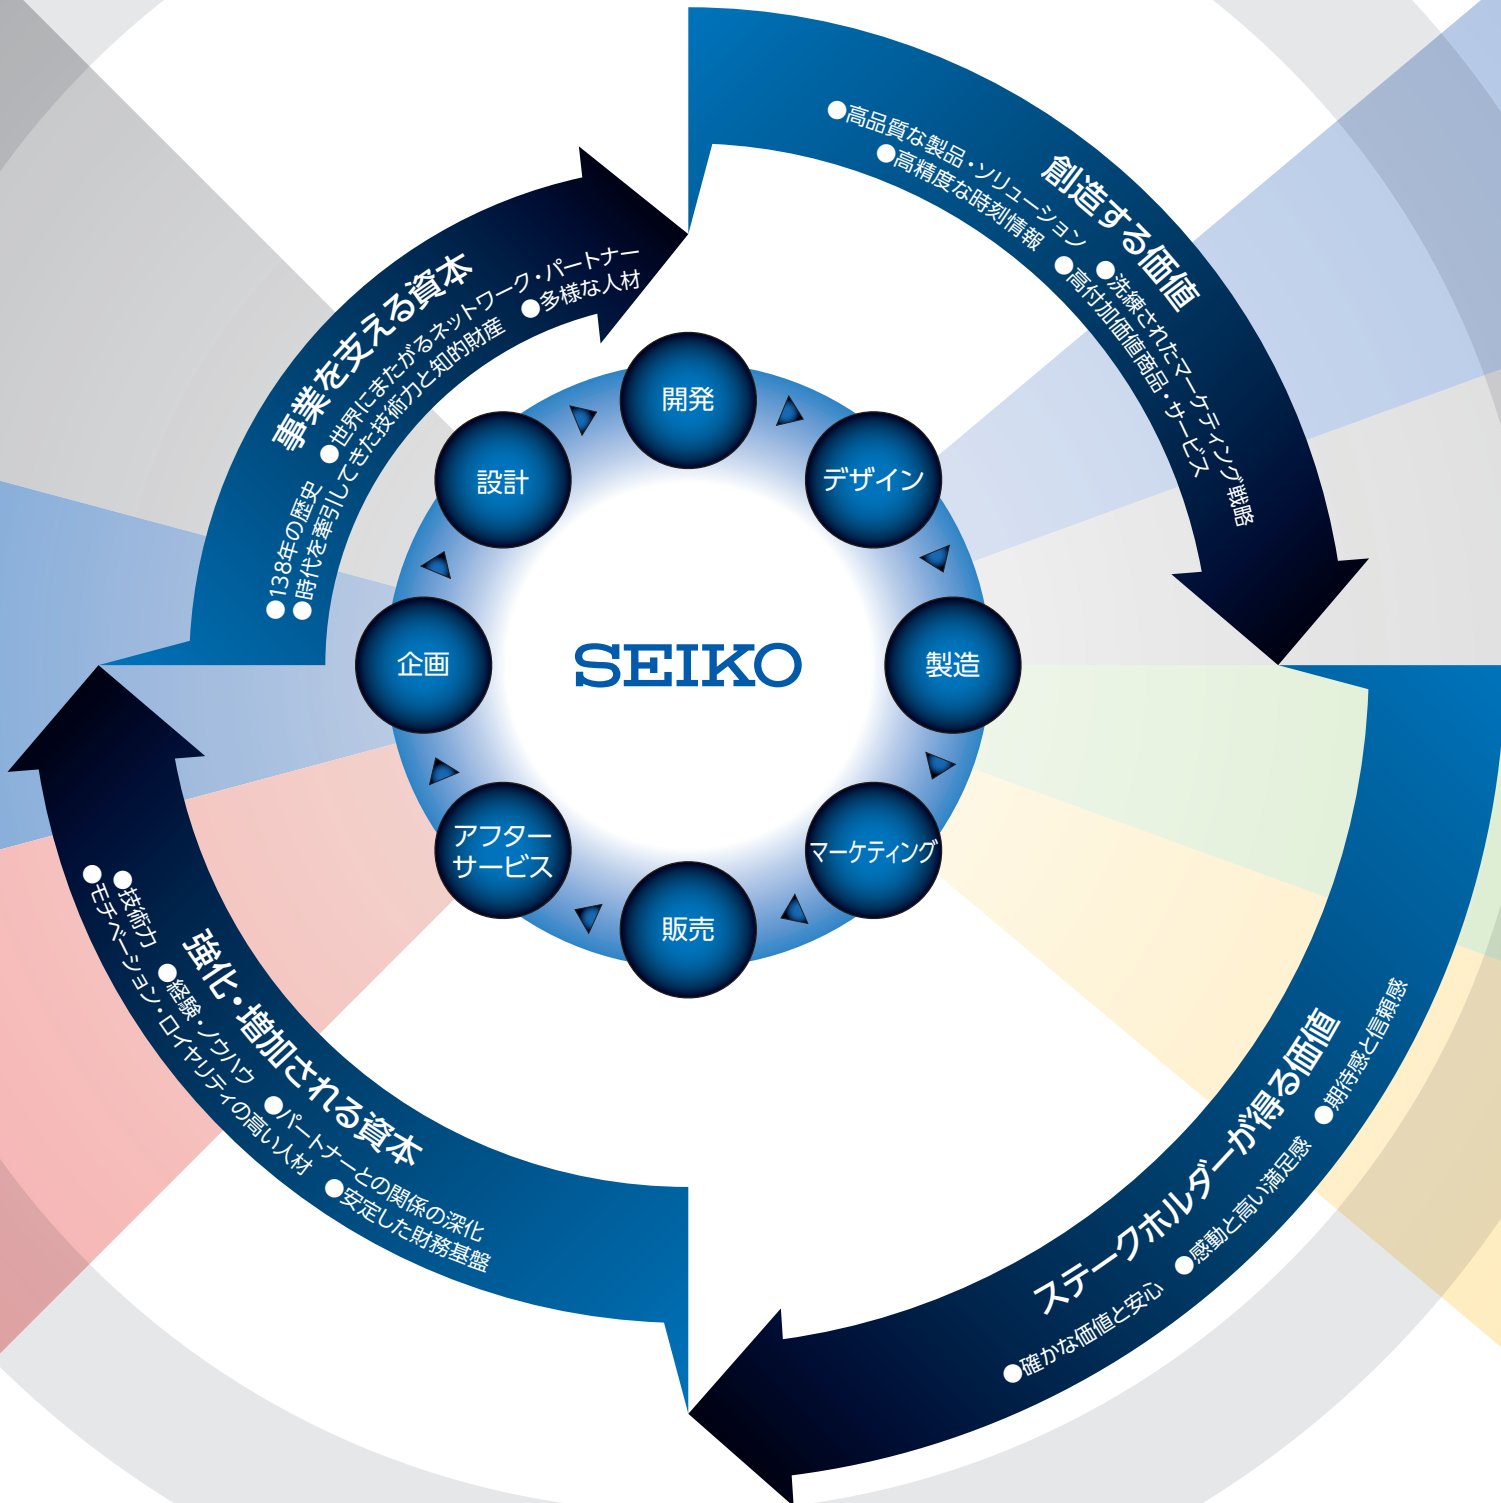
事業を支える資本
●138年の歴史 ●世界にまたがるネットワーク・パートナー
●時代を牽引してきた技術力と知的財産 ●多様な人材

創造する価値
●高品質な製品・ソリューション
●高精度な時刻情報 ●洗練されたマーケティング戦略
●高付加価値商品・サービス

開発
デザイン
製造
マーケティング
販売
アフター サービス
企画
設計

SEIKO

ステークホルダーが得る価値
●確かな価値と安心 ●感動と高い満足感 ●期待感と信頼感

強化・増加される資本
●技術力 ●経験・ノウハウ ●パートナーとの関係の深化
●モチベーション・ロイヤリティの高い人材 ●安定した財務基盤